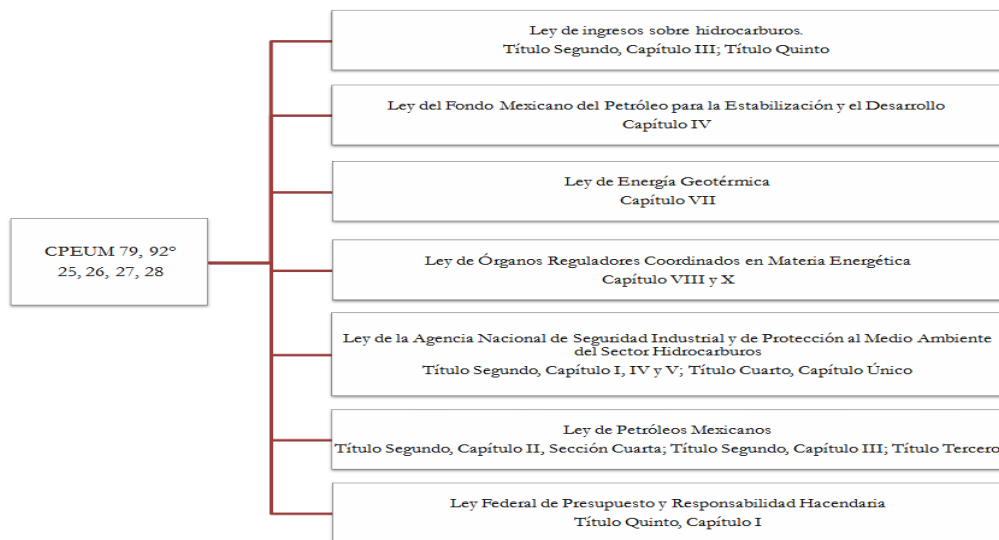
CPEUM 79, 92°
25, 26, 27, 28

Ley de ingresos sobre hidrocarburos.
Título Segundo, Capítulo III; Título Quinto

Ley del Fondo Mexicano del Petróleo para la Estabilización y el Desarrollo
Capítulo IV

Ley de Energía Geotérmica
Capítulo VII

Ley de Órganos Reguladores Coordinados en Materia Energética
Capítulo VIII y X

Ley de la Agencia Nacional de Seguridad Industrial y de Protección al Medio Ambiente del Sector Hidrocarburos
Título Segundo, Capítulo I, IV y V; Título Cuarto, Capítulo Único

Ley de Petróleos Mexicanos
Título Segundo, Capítulo II, Sección Cuarta; Título Segundo, Capítulo III; Título Tercero

Ley Federal de Presupuesto y Responsabilidad Hacendaria
Título Quinto, Capítulo I